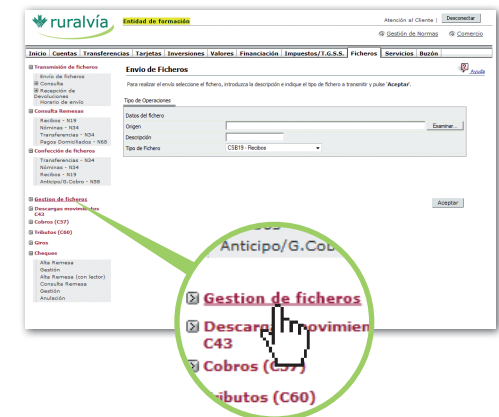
ruralvía Entidad de formación

Atención al Cliente | Desconectar

Gestión de Normas Comercio

Inicio | Cuentas | Transferencias | Tarjetas | Inversiones | Valores | Financiación | Impuestos/T.G.S.S. | Ficheros | Servicios | Buzón

Transmisión de ficheros
Envío de ficheros
Consulta
Recepción de Devoluciones
Horario de envío

Consulta Remesas
Recibos - N19
Nóminas - N34
Transferencias - N34
Pagos Domiciliados - N68

Confección de ficheros
Transferencias - N34
Nóminas - N34
Recibos - N19
Anticipo/G.Cobro - N58

Gestion de ficheros
Descargas movimientos C43
Cobros (C57)
Tributos (C60)
Giros
Cheques
Alta Remesa
Gestión
Alta Remesa (con lector)
Consulta Remesa
Gestión
Anulación

Envío de Ficheros

Ayuda

Para realizar el envío seleccione el fichero, introduzca la descripción e indique el tipo de fichero a transmitir y pulse 'Aceptar'.

Tipo de Operaciones

Datos del fichero
Origen Examinar...
Descripción
Tipo de Fichero CSB19 - Recibos

Aceptar

Anticipo/G.Cob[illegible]

Gestion de ficheros

Descarg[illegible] ovimien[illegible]
C43

Cobros (C5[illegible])

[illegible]ibutos (C60)